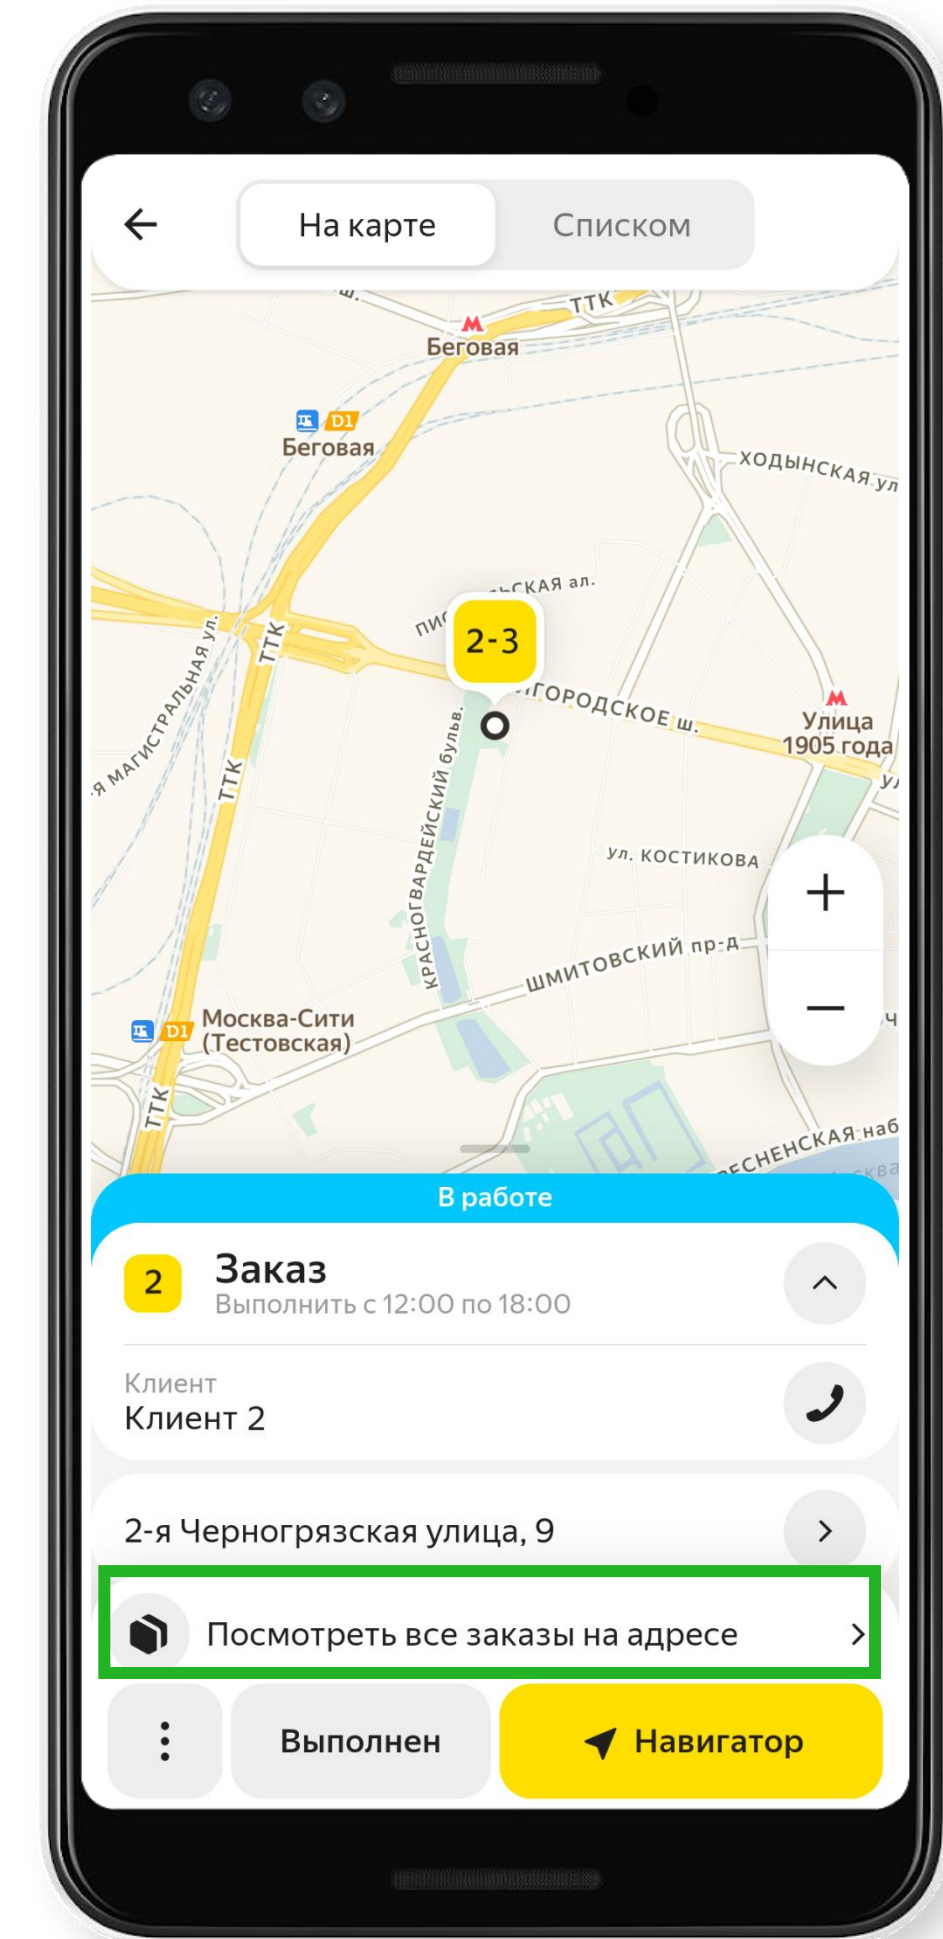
На карте
Списком

ТТК
Беговая
D1
Беговая
ХОДЫНСКАЯ ул
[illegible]СКАЯ ал.
ПИ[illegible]
2-3
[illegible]ГОРОДСКОЕ ш.
Улица 1905 года
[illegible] МАГИСТРАЛЬНАЯ ул.
ТТК
ТТК
КРАСНОГВАРДЕЙСКИЙ бульв.
ул. КОСТИКОВА
ШМИТОВСКИЙ пр-д
+
−
D1
Москва-Сити (Тестовская)
ТТК
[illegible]ЕСНЕНСКАЯ наб

В работе
2
Заказ
Выполнить с 12:00 по 18:00
Клиент
Клиент 2
2-я Черногрязская улица, 9
Посмотреть все заказы на адресе
Выполнен
Навигатор